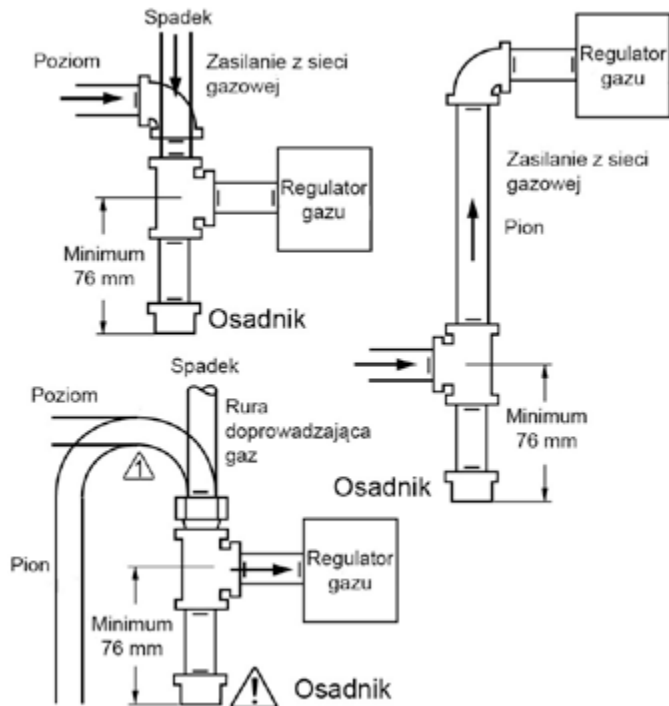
Spadek

Poziom

Zasilanie z sieci gazowej

Regulator gazu

Minimum 76 mm

Osadnik

Regulator gazu

Zasilanie z sieci gazowej

Pion

Minimum 76 mm

Osadnik

Spadek

Poziom

Rura doprowadzająca gaz

1

Pion

Regulator gazu

Minimum 76 mm

Osadnik